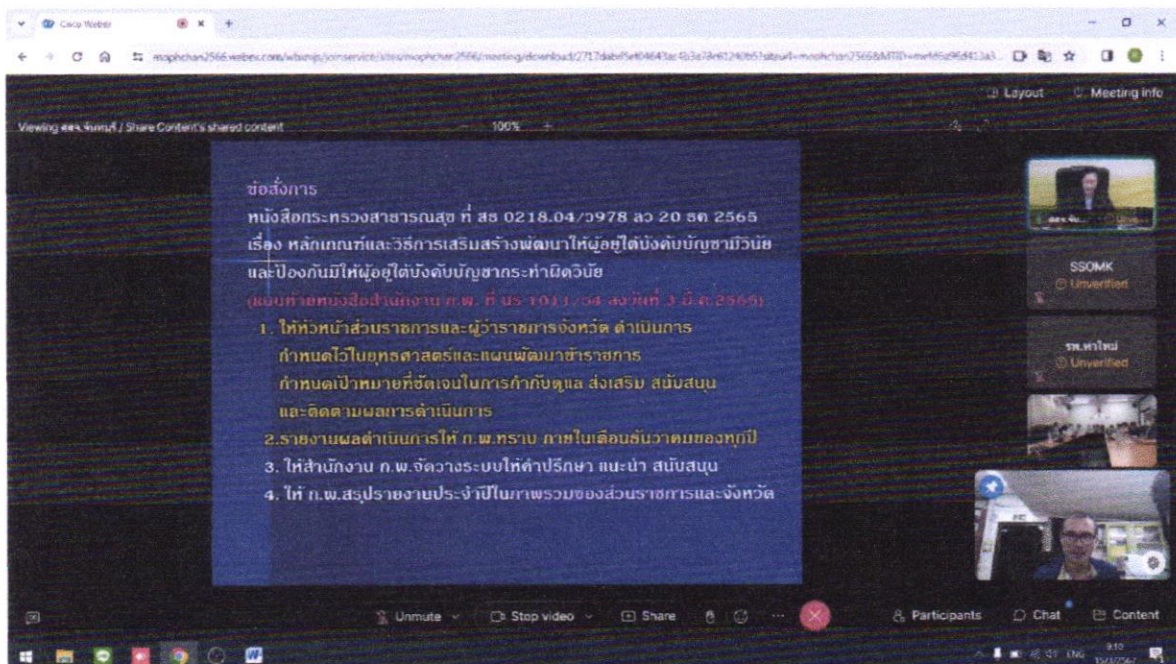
Cisco Webex

mophchan2566.webex.com/wbxmjs/joinservice/sites/mophchan2566/meeting/download/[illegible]

Layout  Meeting info

Viewing สสจ.จันทบุรี / Share Content's shared content  100%

ข้อสั่งการ
หนังสือกระทรวงสาธารณสุข ที่ สธ 0218.04/ว978 ลว 20 ธค 2565
เรื่อง หลักเกณฑ์และวิธีการเสริมสร้างพัฒนาให้ผู้อยู่ใต้บังคับบัญชามีวินัย และป้องกันมิให้ผู้อยู่ใต้บังคับบัญชากระทำผิดวินัย
(แนบท้ายหนังสือสำนักงาน ก.พ. ที่ นร 1011/ว4 ลงวันที่ 3 มี.ค.2565)

1. ให้หัวหน้าส่วนราชการและผู้ว่าราชการจังหวัด ดำเนินการ กำหนดไว้ในยุทธศาสตร์และแผนพัฒนาข้าราชการ กำหนดเป้าหมายที่ชัดเจนในการกำกับดูแล ส่งเสริม สนับสนุน และติดตามผลการดำเนินการ
2.รายงานผลดำเนินการให้ ก.พ.ทราบ ภายในเดือนธันวาคมของทุกปี
3. ให้สำนักงาน ก.พ.จัดวางระบบให้คำปรึกษา แนะนำ สนับสนุน
4. ให้ ก.พ.สรุปรายงานประจำปีในภาพรวมของส่วนราชการและจังหวัด

SSOMK
Unverified

รพ.ท่าใหม่
Unverified

Unmute  Stop video  Share  ...  Participants  Chat  Content

ENG 9:10